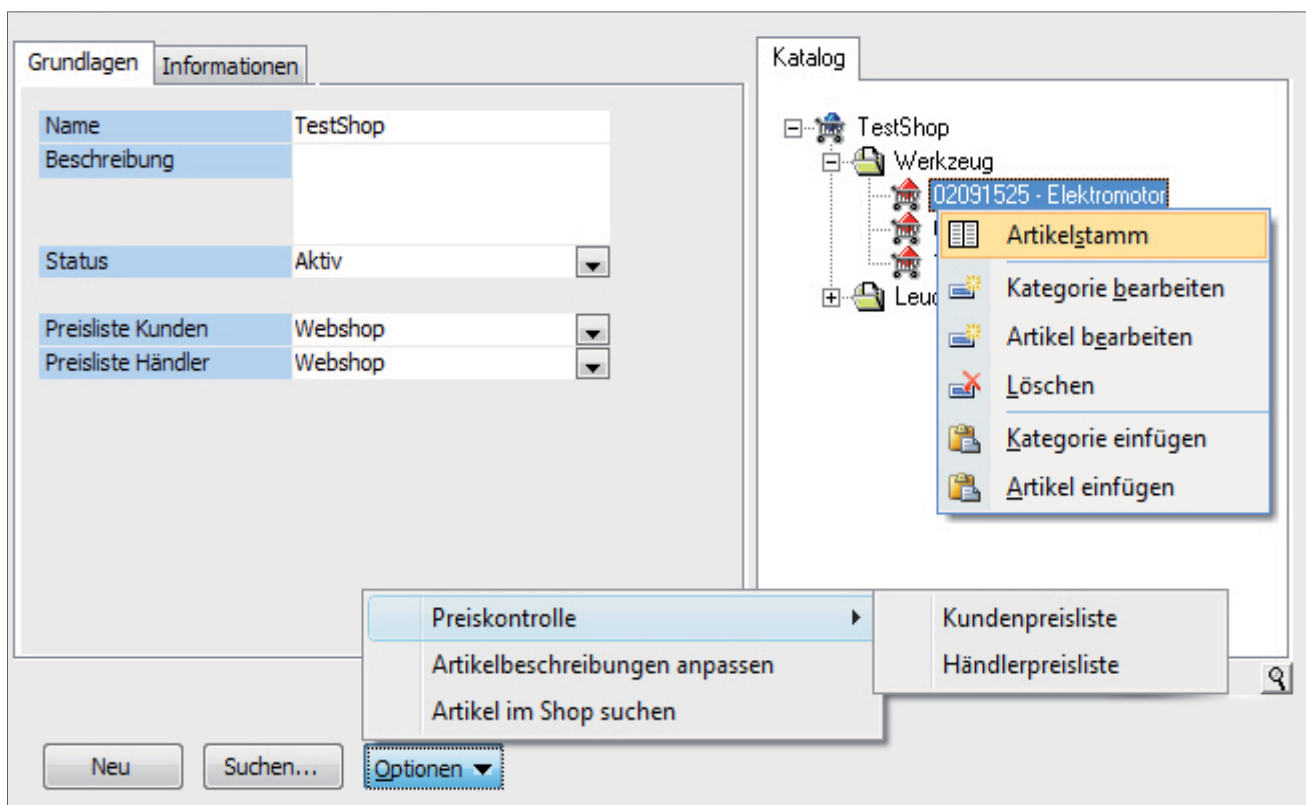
Grundlagen | Informationen

| Name | TestShop |
|---|---|
| Beschreibung | |
| Status | Aktiv |
| Preisliste Kunden | Webshop |
| Preisliste Händler | Webshop |

Katalog

TestShop
Werkzeug
02091525 - Elektromotor
Leuc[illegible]

Artikelstamm
Kategorie bearbeiten
Artikel bearbeiten
Löschen
Kategorie einfügen
Artikel einfügen

Preiskontrolle
Artikelbeschreibungen anpassen
Artikel im Shop suchen

Kundenpreisliste
Händlerpreisliste

Neu
Suchen...
Optionen